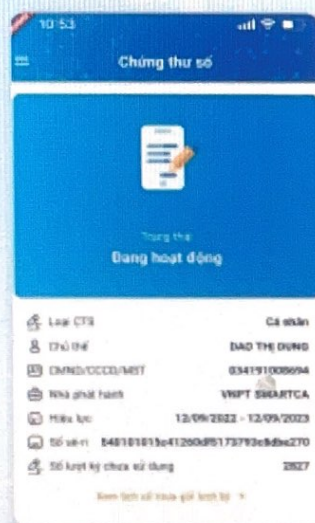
10:53

Chứng thư số

Trạng thái
Đang hoạt động

Loại CTS | Cá nhân
Chủ thể | DAO THỊ DUNG
CMND/CCCD/MST | 034191008694
Nhà phát hành | VNPT SMARTCA
Hiệu lực | 12/09/2022 - 12/09/2023
Số se-ri | 548101015e41260d95173793c8dbe270
Số lượt ký chưa sử dụng | 2827

Xem lịch sử mua gói lượt ký >